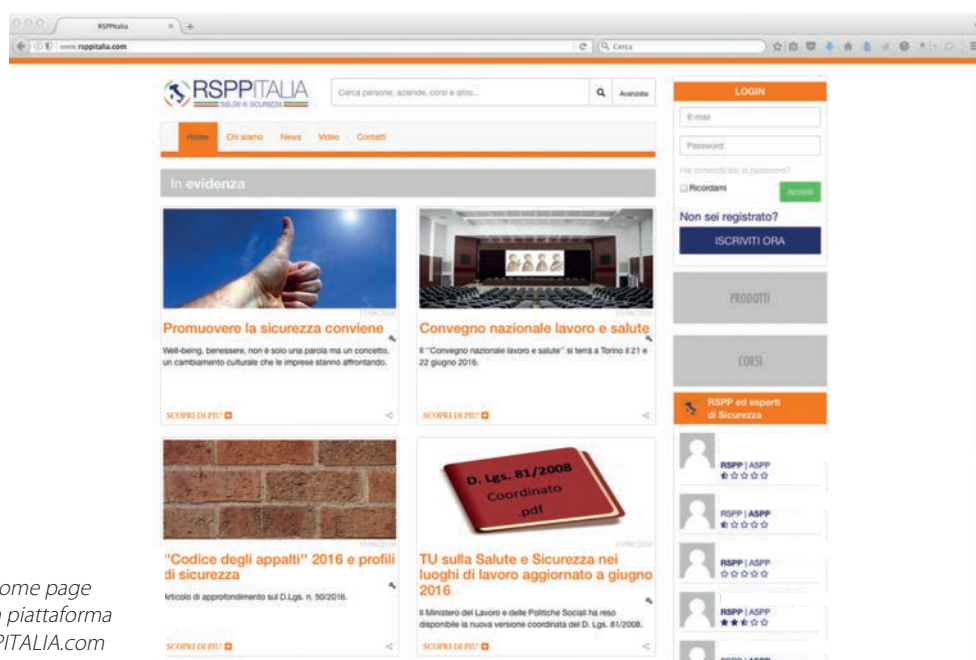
RSPPItalia
www.rsppitalia.com
Cerca

RSPPITALIA
salute e sicurezza
Cerca persone, aziende, corsi e altro...
Avanzata

Home Chi siamo News Video Contatti

In evidenza

Promuovere la sicurezza conviene
Well-being, benessere, non è solo una parola ma un concetto, un cambiamento culturale che le imprese stanno affrontando.
SCOPRI DI PIU'

Convegno nazionale lavoro e salute
Il "Convegno nazionale lavoro e salute" si terrà a Torino il 21 e 22 giugno 2016.
SCOPRI DI PIU'

"Codice degli appalti" 2016 e profili di sicurezza
Articolo di approfondimento sul D.Lgs. n. 50/2016.
SCOPRI DI PIU'

D. Lgs. 81/2008
Coordinato
.pdf

TU sulla Salute e Sicurezza nei luoghi di lavoro aggiornato a giugno 2016
Il Ministero del Lavoro e delle Politiche Sociali ha reso disponibile la nuova versione coordinata del D. Lgs. 81/2008.
SCOPRI DI PIU'

LOGIN
E-mail
Password
Hai dimenticato la password?
Ricordami
Accedi
Non sei registrato?
ISCRIVITI ORA

PRODOTTI
CORSI

RSPP ed esperti di Sicurezza
RSPP | ASPP
RSPP | ASPP
RSPP | ASPP
RSPP | ASPP

ome page
n piattaforma
PITALIA.com